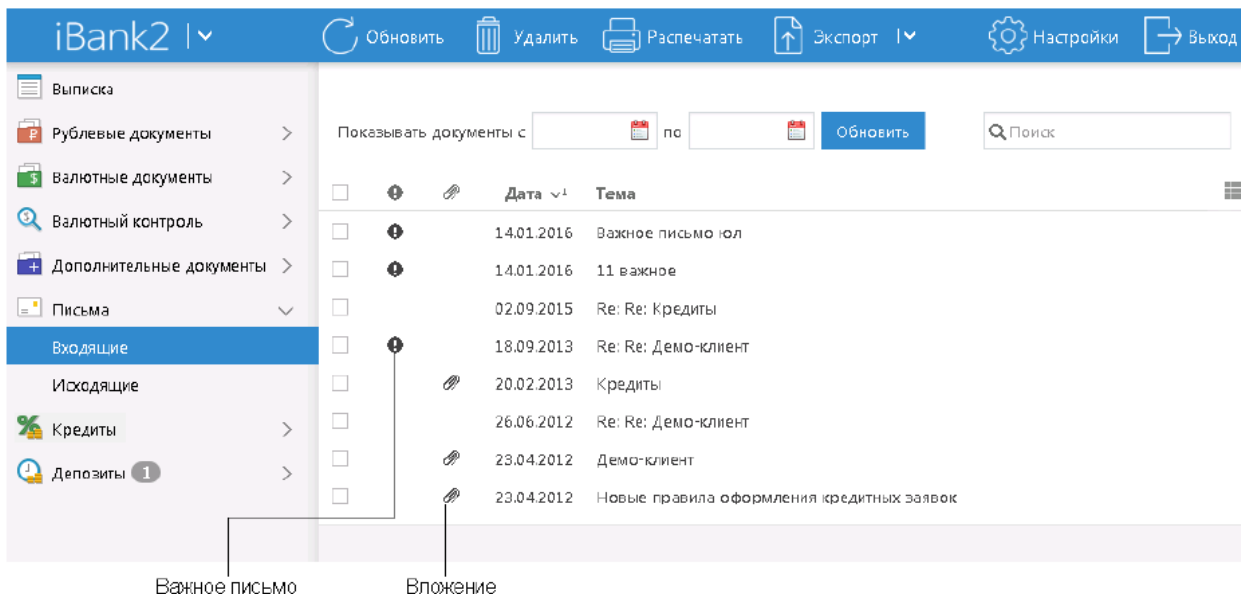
iBank2 | Обновить Удалить Распечатать Экспорт Настройки Выход

Выписка
Рублевые документы
Валютные документы
Валютный контроль
Дополнительные документы
Письма
Входящие
Исходящие
Кредиты
Депозиты 1

Показывать документы с по Обновить
Поиск

| | | | Дата | Тема |
|---|---|---|---|---|
| | | | 14.01.2016 | Важное письмо юл |
| | | | 14.01.2016 | 11 важное |
| | | | 02.09.2015 | Re: Re: Кредиты |
| | | | 18.09.2013 | Re: Re: Демо-клиент |
| | | | 20.02.2013 | Кредиты |
| | | | 26.06.2012 | Re: Re: Демо-клиент |
| | | | 23.04.2012 | Демо-клиент |
| | | | 23.04.2012 | Новые правила оформления кредитных заявок |

Важное письмо
Вложение